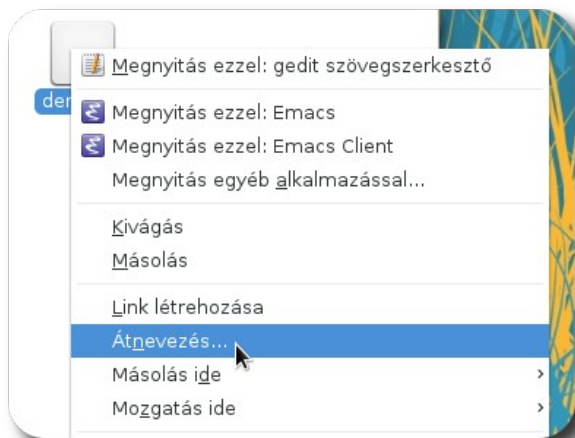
der

Megnyitás ezzel: gedit szövegszerkesztő

Megnyitás ezzel: Emacs

Megnyitás ezzel: Emacs Client

Megnyitás egyéb alkalmazással...

Kivágás

Másolás

Link létrehozása

Átnevezés...

Másolás ide

Mozgatás ide